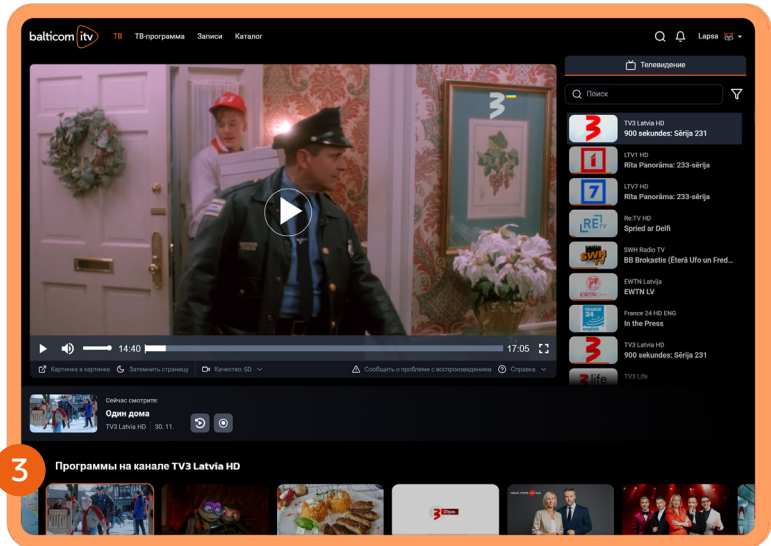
balticom itv ТВ ТВ-программа Записи Каталог Lapsa

Телевидение

Поиск

TV3 Latvia HD
900 sekundes: Sērija 231

LTV1 HD
Rīta Panorāma: 233-sērija

LTV7 HD
Rīta Panorāma: 233-sērija

Re:TV HD
Spried ar Delfi

SWH Radio TV
BB Brokastis (Ēterā Ufo un Fred...

EWTN Latvija
EWTN LV

France 24 HD ENG
In the Press

TV3 Latvia HD
900 sekundes: Sērija 231

TV3 Life

14:40 17:05

Картинка в картинке Затемнить страницу Качество: SD Сообщить о проблеме с воспроизведением Справка

Сейчас смотрите:
Один дома
TV3 Latvia HD 30. 11.

3

Программы на канале TV3 Latvia HD